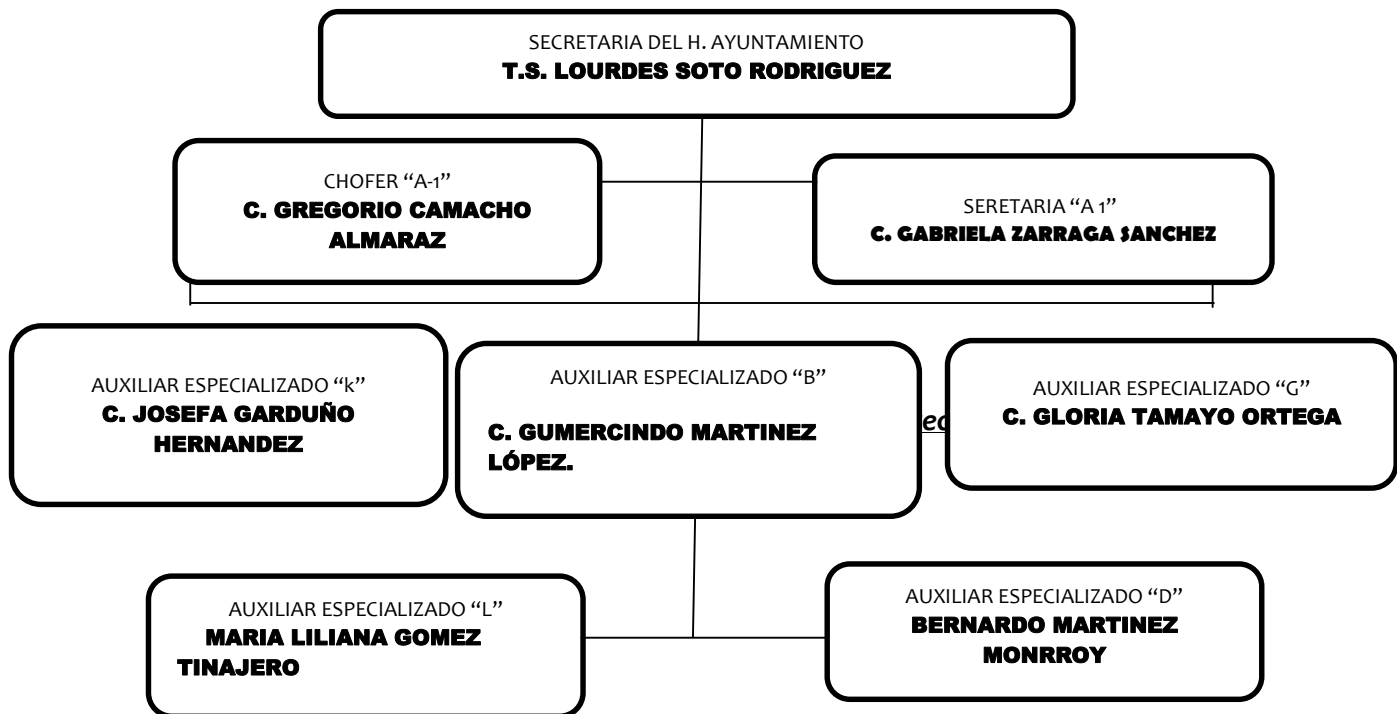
SECRETARIA DEL H. AYUNTAMIENTO
T.S. LOURDES SOTO RODRIGUEZ

CHOFER "A-1"
C. GREGORIO CAMACHO ALMARAZ

SERETARIA "A 1"
C. GABRIELA ZARRAGA SANCHEZ

AUXILIAR ESPECIALIZADO "k"
C. JOSEFA GARDUÑO HERNANDEZ

AUXILIAR ESPECIALIZADO "B"
C. GUMERCINDO MARTINEZ LÓPEZ.

ec

AUXILIAR ESPECIALIZADO "G"
C. GLORIA TAMAYO ORTEGA

AUXILIAR ESPECIALIZADO "L"
MARIA LILIANA GOMEZ TINAJERO

AUXILIAR ESPECIALIZADO "D"
BERNARDO MARTINEZ MONRROY